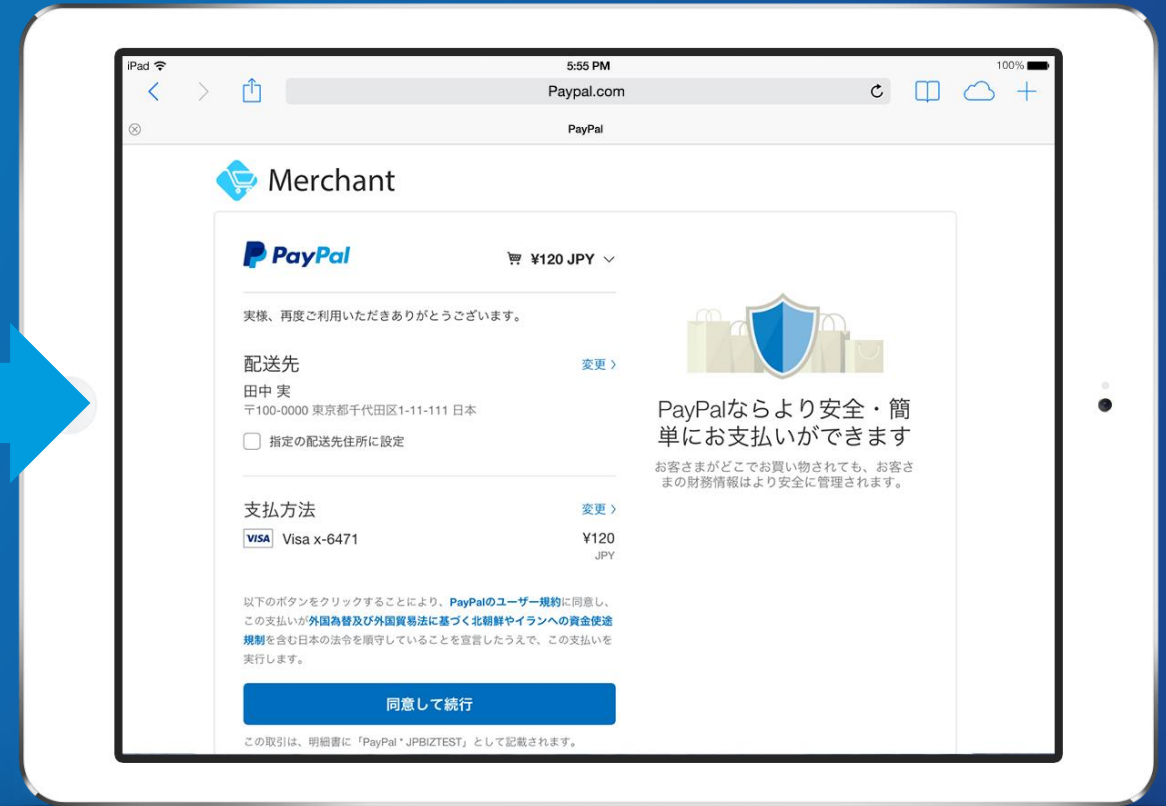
iPad 5:55 PM 100%

Paypal.com

PayPal

Merchant

PayPal

¥120 JPY

実様、再度ご利用いただきありがとうございます。

配送先

変更 ›

田中 実
〒100-0000 東京都千代田区1-11-111 日本

指定の配送先住所に設定

支払方法

変更 ›

VISA Visa x-6471

¥120
JPY

以下のボタンをクリックすることにより、PayPalのユーザー規約に同意し、この支払いが外国為替及び外国貿易法に基づく北朝鮮やイランへの資金使途規制を含む日本の法令を順守していることを宣言したうえで、この支払いを実行します。

同意して続行

この取引は、明細書に「PayPal * JPBIZTEST」として記載されます。

PayPalならより安全・簡単にお支払いができます

お客さまがどこでお買い物されても、お客さまの財務情報はより安全に管理されます。